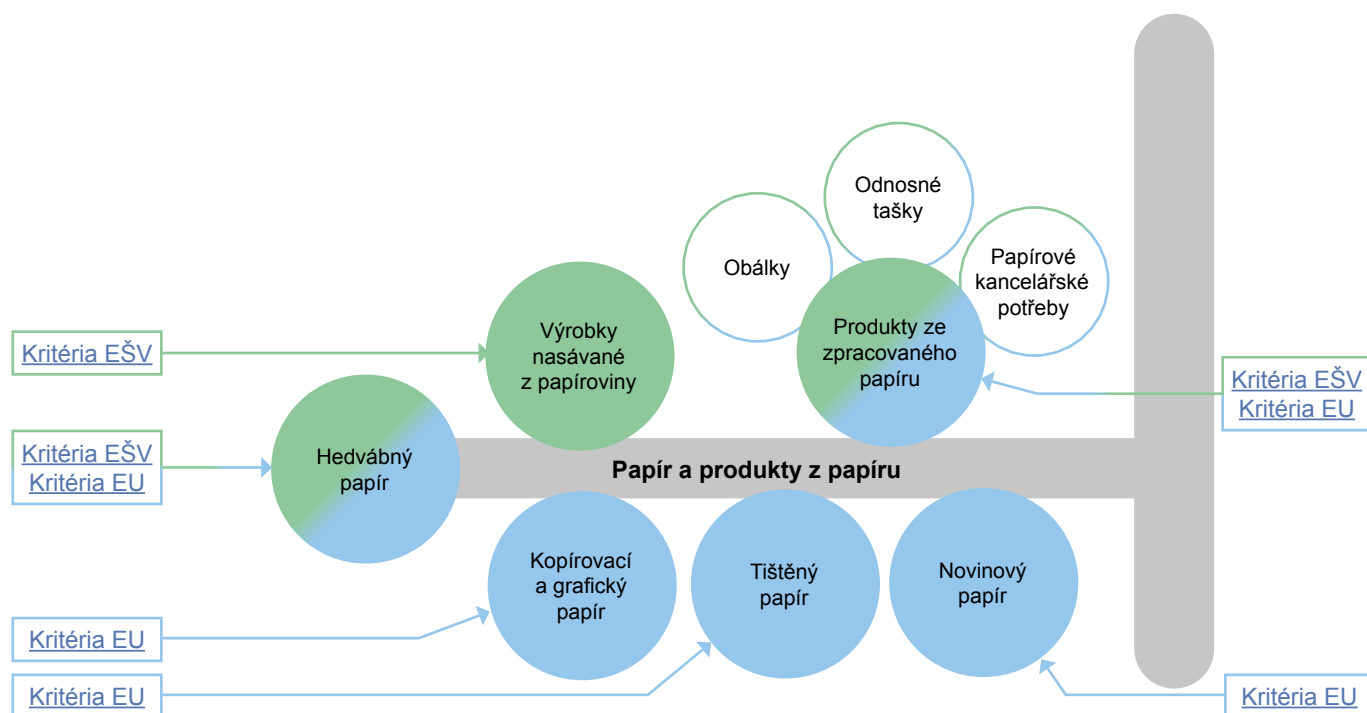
Odnosné tašky

Obálky

Papírové kancelářské potřeby

Kritéria EŠV

Výrobky nasávané z papíroviny

Produkty ze zpracovaného papíru

Kritéria EŠV
Kritéria EU

Kritéria EŠV
Kritéria EU

Hedvábný papír

Papír a produkty z papíru

Kopírovací a grafický papír

Tištěný papír

Novinový papír

Kritéria EU

Kritéria EU

Kritéria EU